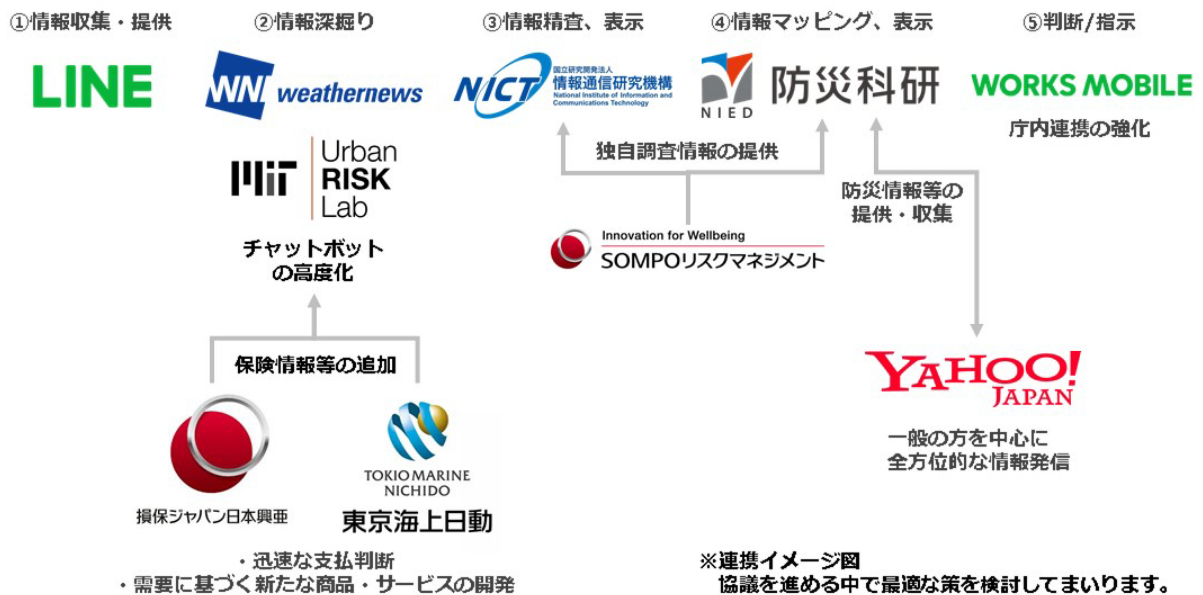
①情報収集・提供

LINE

②情報深掘り

weathernews

Urban RISK Lab

チャットボットの高度化

保険情報等の追加

損保ジャパン日本興亜

TOKIO MARINE NICHIDO 東京海上日動

・迅速な支払判断
・需要に基づく新たな商品・サービスの開発

③情報精査、表示

NICT 国立研究開発法人 情報通信研究機構 National Institute of Information and Communications Technology

独自調査情報の提供

Innovation for Wellbeing SOMPOリスクマネジメント

④情報マッピング、表示

NIED 防災科研

防災情報等の提供・収集

YAHOO! JAPAN

一般の方を中心に全方位的な情報発信

⑤判断/指示

WORKS MOBILE

庁内連携の強化

※連携イメージ図
協議を進める中で最適な策を検討してまいります。